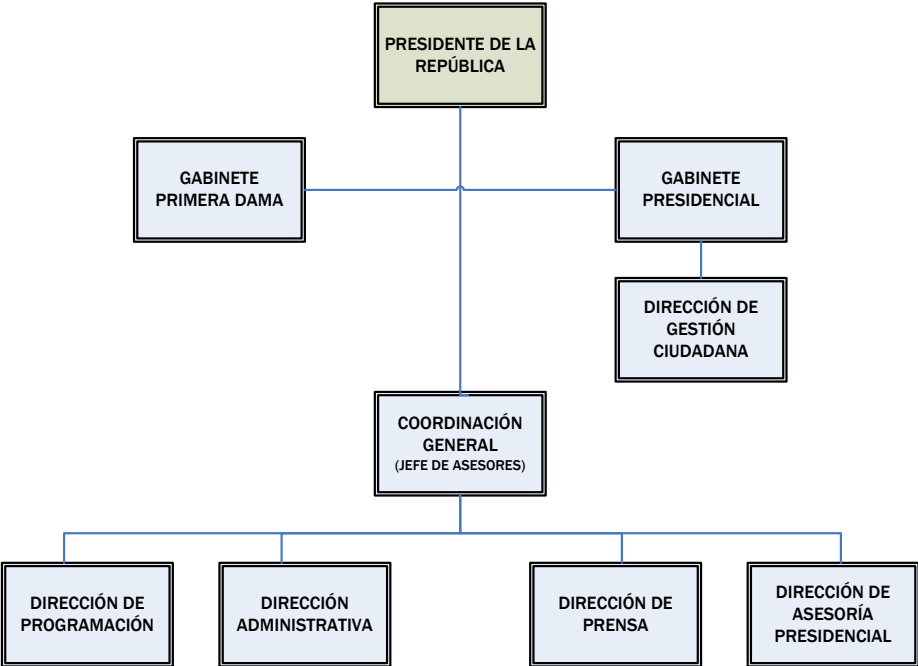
PRESIDENTE DE LA REPÚBLICA

GABINETE PRIMERA DAMA

GABINETE PRESIDENCIAL

DIRECCIÓN DE GESTIÓN CIUDADANA

COORDINACIÓN GENERAL
(JEFE DE ASESORES)

DIRECCIÓN DE PROGRAMACIÓN

DIRECCIÓN ADMINISTRATIVA

DIRECCIÓN DE PRENSA

DIRECCIÓN DE ASESORÍA PRESIDENCIAL